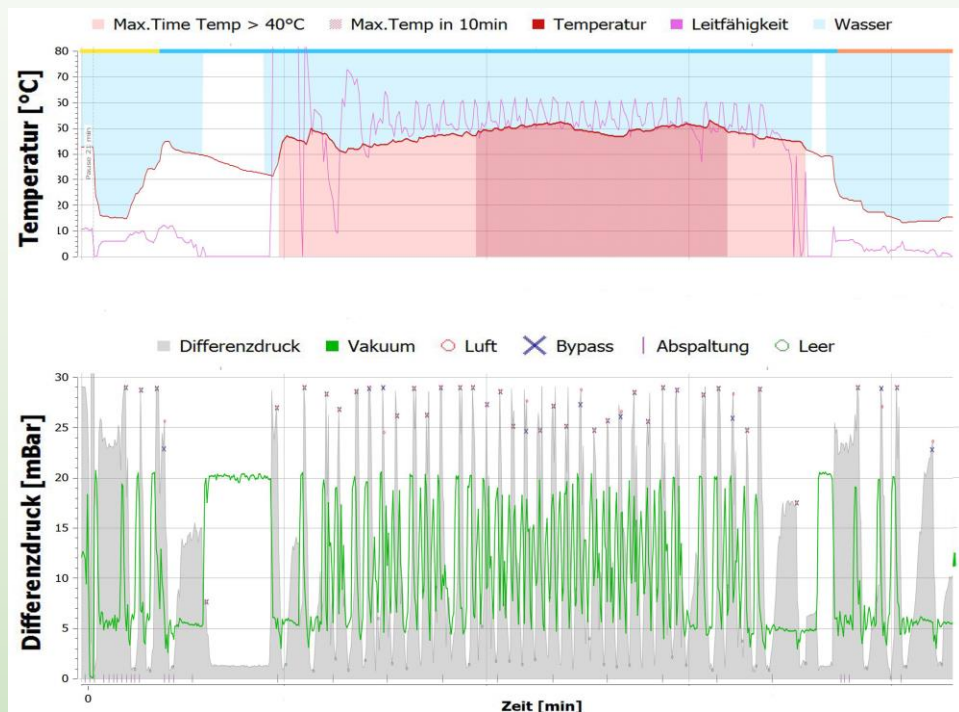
Max.Time Temp > 40°C   Max.Temp in 10min   Temperatur   Leitfähigkeit   Wasser

Temperatur [°C]

80
70
60
50
40
30
20
10
0

Pause 21 min

Differenzdruck   Vakuum   Luft   Bypass   Abspaltung   Leer

Differenzdruck [mBar]

30
25
20
15
10
5
0

0

Zeit [min]